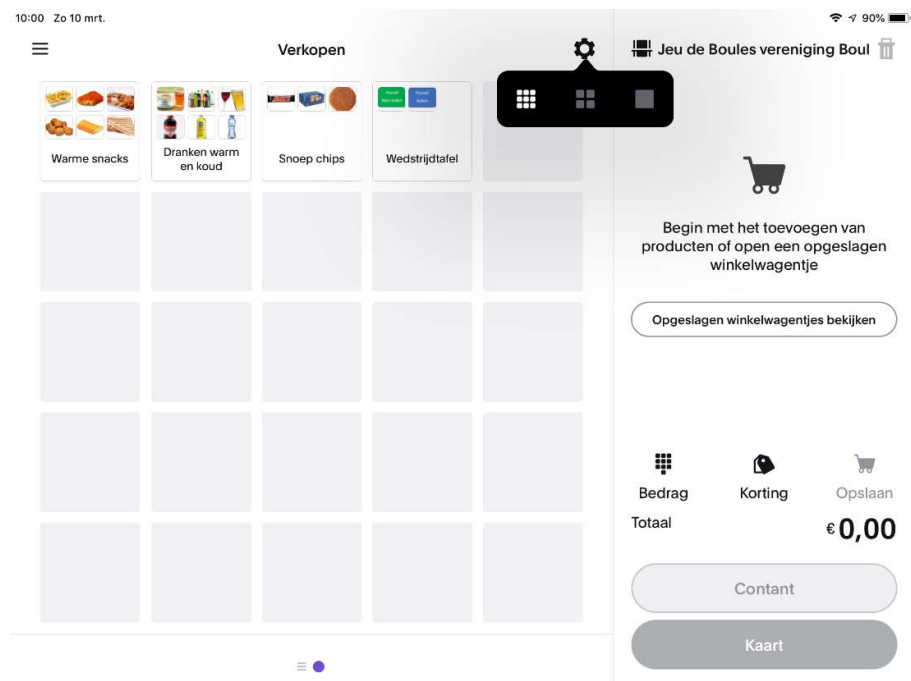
10:00 Zo 10 mrt.

90%

Verkopen

Jeu de Boules vereniging Boul

Warme snacks

Dranken warm en koud

Snoep chips

Wedstrijdtafel

Begin met het toevoegen van producten of open een opgeslagen winkelwagentje

Opgeslagen winkelwagentjes bekijken

Bedrag

Korting

Opslaan

Totaal

€0,00

Contant

Kaart